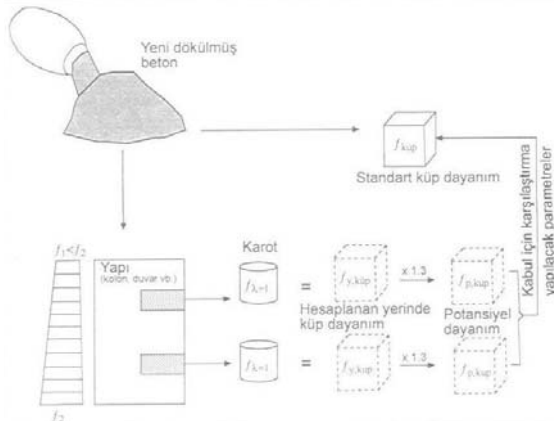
Yeni dökülmüş beton

$f_{küp}$

Standart küp dayanım

Kabul için karşılaştırma yapılacak parametreler

$f_1 < f_2$

Yapı
(kolon, duvar vb.)

Karot

$f_{k=1}$

=

$f_{y,küp}$

x 1.3

$f_{p,küp}$

Hesaplanan yerinde küp dayanım

Potansiyel dayanım

$f_{k=1}$

=

$f_{y,küp}$

x 1.3

$f_{p,küp}$

$f_2$